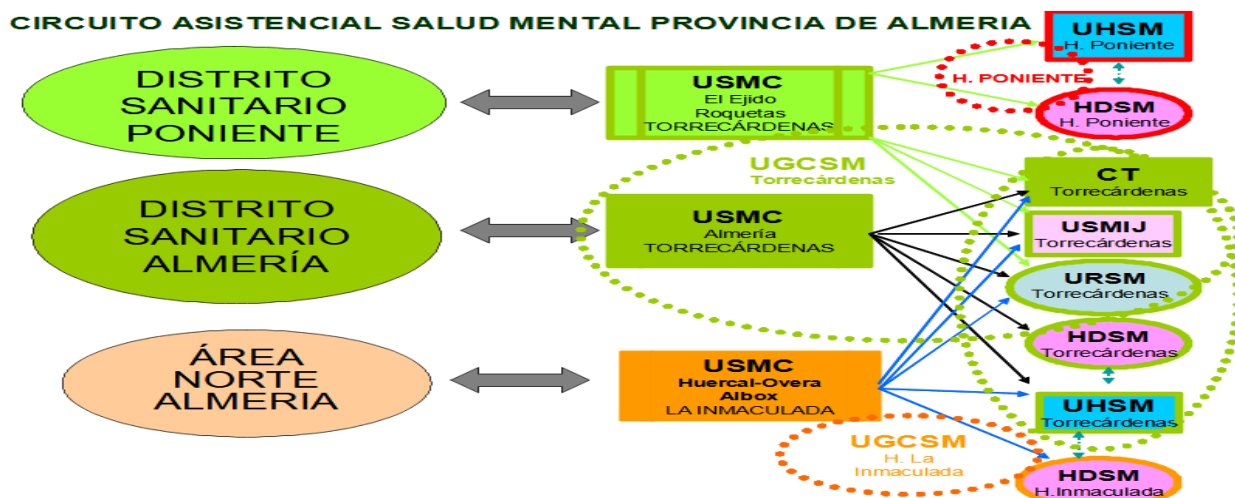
CIRCUITO ASISTENCIAL SALUD MENTAL PROVINCIA DE ALMERIA

DISTRITO SANITARIO PONIENTE

USMC
El Ejido
Roquetas
TORRECÁRDENAS

UHSM
H. Poniente

H. PONIENTE

HDSM
H. Poniente

UGCSM
Torrecárdenas

DISTRITO SANITARIO ALMERÍA

USMC
Almería
TORRECÁRDENAS

CT
Torrecárdenas

USMIJ
Torrecárdenas

URSM
Torrecárdenas

HDSM
Torrecárdenas

ÁREA NORTE ALMERIA

USMC
Huercal-Overa
Albox
LA INMACULADA

UHSM
Torrecárdenas

UGCSM
H. La Inmaculada

HDSM
H.Inmaculada